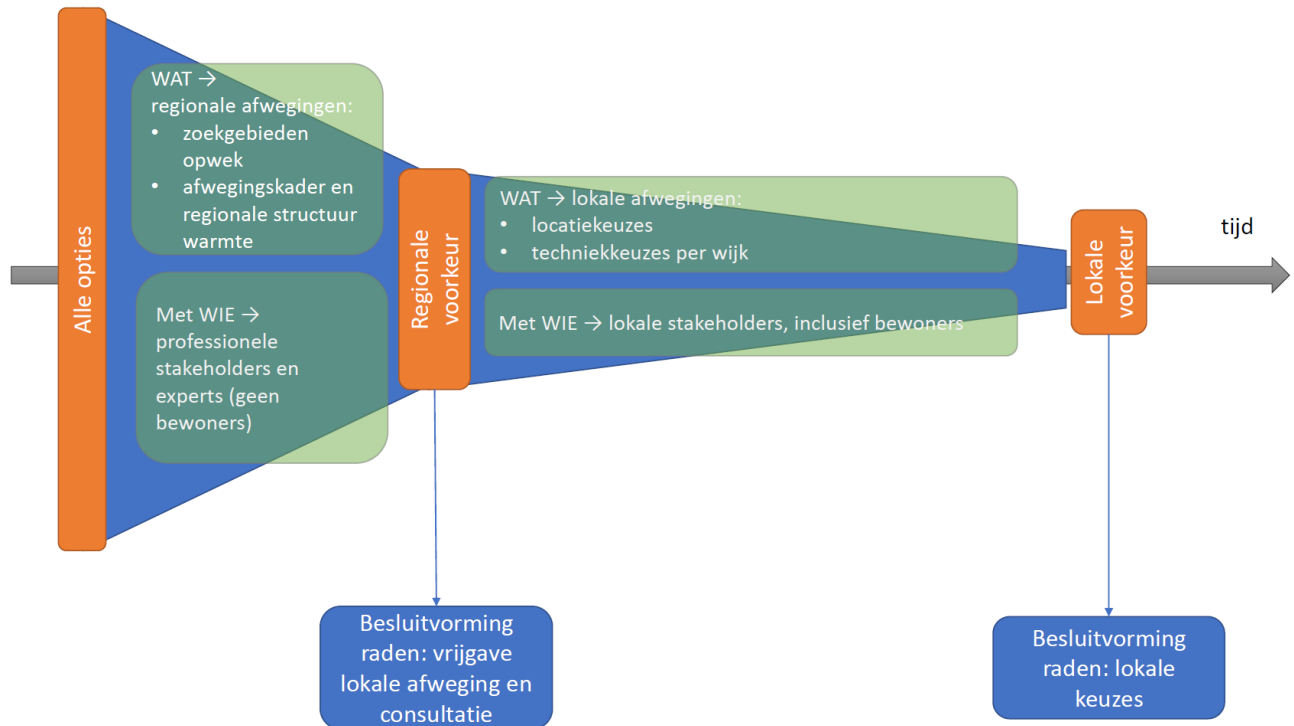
Alle opties

WAT →
regionale afwegingen:
• zoekgebieden opwek
• afwegingskader en regionale structuur warmte

Met WIE → professionele stakeholders en experts (geen bewoners)

Regionale voorkeur

WAT → lokale afwegingen:
• locatiekeuzes
• techniekkeuzes per wijk

Met WIE → lokale stakeholders, inclusief bewoners

Lokale voorkeur

tijd

Besluitvorming raden: vrijgave lokale afweging en consultatie

Besluitvorming raden: lokale keuzes